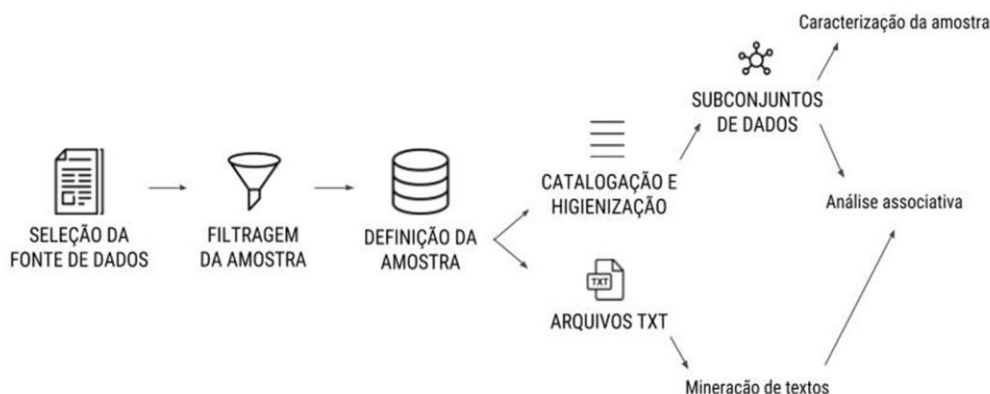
SELEÇÃO DA FONTE DE DADOS

FILTRAGEM DA AMOSTRA

DEFINIÇÃO DA AMOSTRA

CATALOGAÇÃO E HIGIENIZAÇÃO

TXT

ARQUIVOS TXT

SUBCONJUNTOS DE DADOS

Caracterização da amostra

Análise associativa

Mineracão de textos